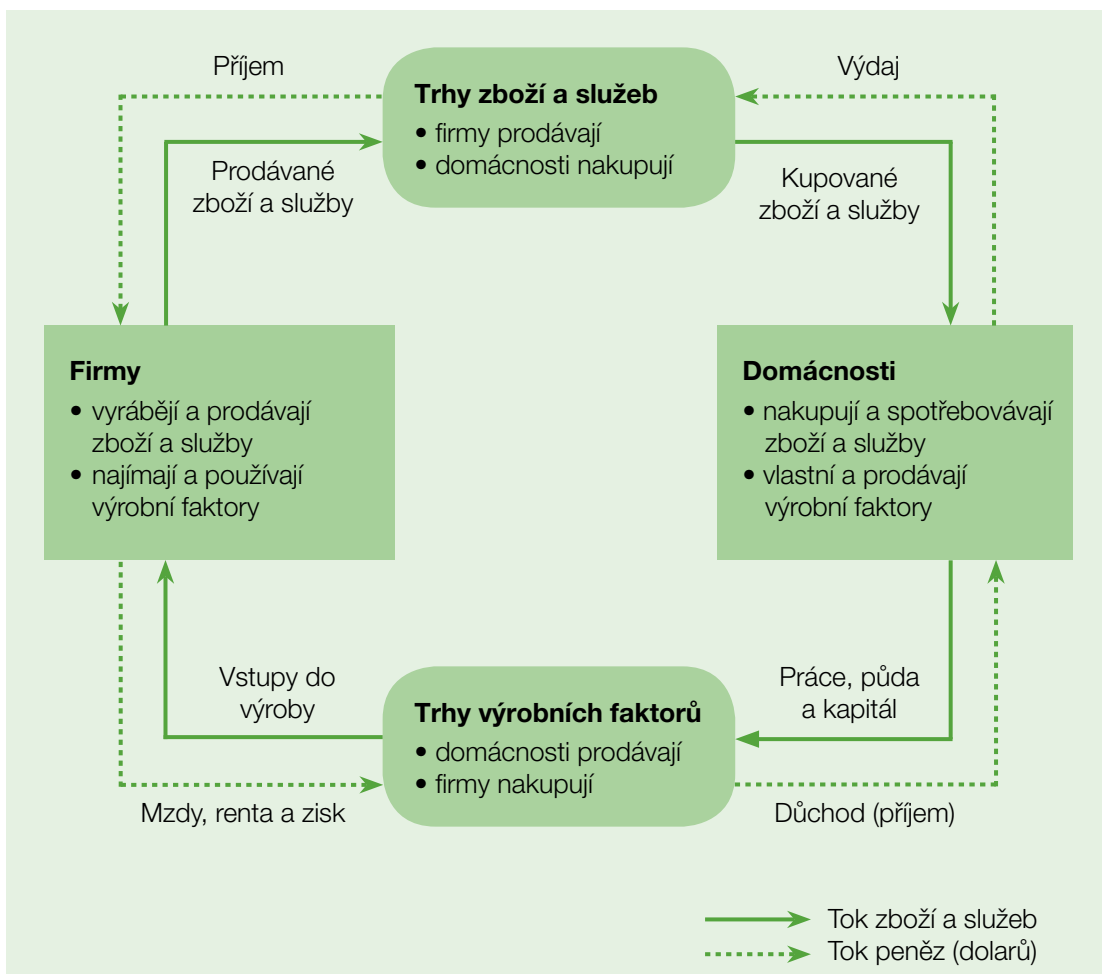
Příjem

Trhy zboží a služeb
• firmy prodávají
• domácnosti nakupují

Výdaj

Prodávané zboží a služby

Kupované zboží a služby

Firmy
• vyrábějí a prodávají zboží a služby
• najímají a používají výrobní faktory

Domácnosti
• nakupují a spotřebovávají zboží a služby
• vlastní a prodávají výrobní faktory

Vstupy do výroby

Práce, půda a kapitál

Trhy výrobních faktorů
• domácnosti prodávají
• firmy nakupují

Mzdy, renta a zisk

Důchod (příjem)

Tok zboží a služeb
Tok peněz (dolarů)